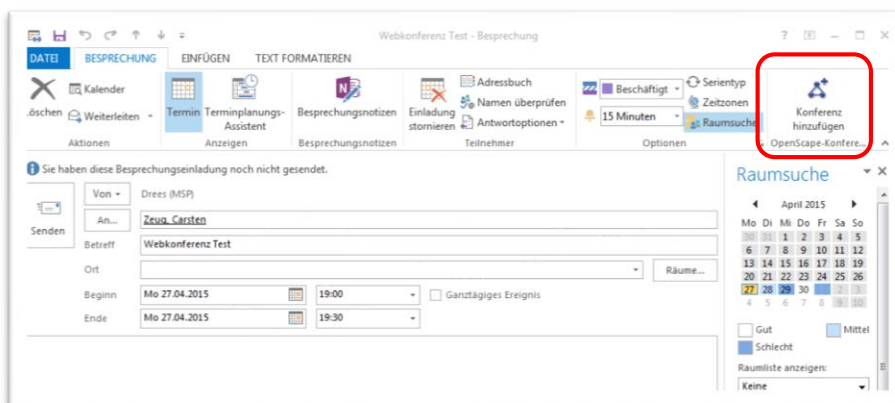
Webkonferenz Test - Besprechung

? – □ ×

DATEI BESPRECHUNG EINFÜGEN TEXT FORMATIEREN

öschen Kalender Weiterleiten
Aktionen

Termin Terminplanungs-Assistent
Anzeigen

Besprechungsnotizen
Besprechungsnotizen

Einladung stornieren Adressbuch Namen überprüfen Antwortoptionen
Teilnehmer

Beschäftigt Serientyp 15 Minuten Zeitzonen Raumsuche
Optionen

Konferenz hinzufügen
OpenScape-Konfere...

Sie haben diese Besprechungseinladung noch nicht gesendet.

Senden

Von Drees (MSP)

An... Zeug, Carsten

Betreff Webkonferenz Test

Ort

Räume...

Beginn Mo 27.04.2015 19:00 Ganztägiges Ereignis

Ende Mo 27.04.2015 19:30

Raumsuche

April 2015

| Mo | Di | Mi | Do | Fr | Sa | So |
|---|---|---|---|---|---|---|
| 30 | 31 | 1 | 2 | 3 | 4 | 5 |
| 6 | 7 | 8 | 9 | 10 | 11 | 12 |
| 13 | 14 | 15 | 16 | 17 | 18 | 19 |
| 20 | 21 | 22 | 23 | 24 | 25 | 26 |
| 27 | 28 | 29 | 30 | 1 | 2 | 3 |
| 4 | 5 | 6 | 7 | 8 | 9 | 10 |

Gut Mittel
Schlecht

Raumliste anzeigen:
Keine